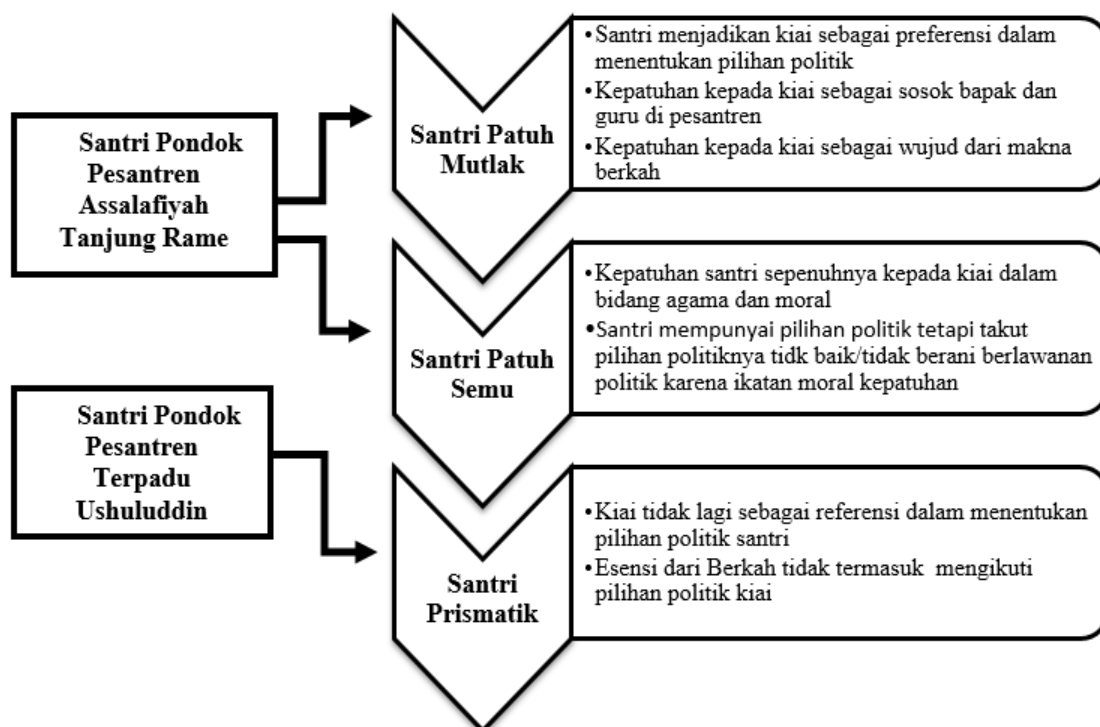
Santri Pondok Pesantren Assalafiyah Tanjung Rame

Santri Pondok Pesantren Terpadu Ushuluddin

Santri Patuh Mutlak

•Santri menjadikan kiai sebagai preferensi dalam menentukan pilihan politik
•Kepatuhan kepada kiai sebagai sosok bapak dan guru di pesantren
•Kepatuhan kepada kiai sebagai wujud dari makna berkah

Santri Patuh Semu

•Kepatuhan santri sepenuhnya kepada kiai dalam bidang agama dan moral
•Santri mempunyai pilihan politik tetapi takut pilihan politiknya tidk baik/tidak berani berlawanan politik karena ikatan moral kepatuhan

Santri Prismatik

•Kiai tidak lagi sebagai referensi dalam menentukan pilihan politik santri
•Esensi dari Berkah tidak termasuk mengikuti pilihan politik kiai